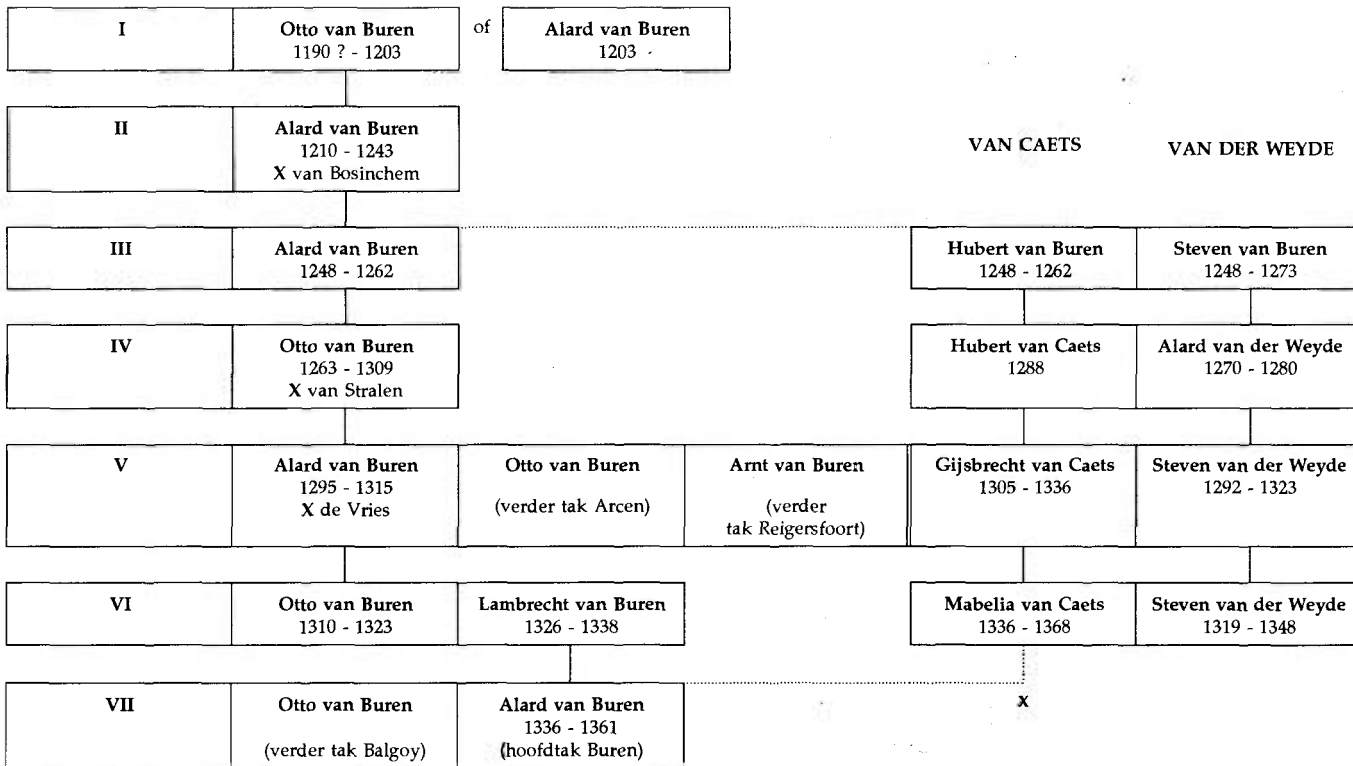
| I | Otto van Buren 1190 ? - 1203 | of | Alard van Buren 1203 - |
|---|---|---|---|

VAN CAETS

VAN DER WEYDE

| Generation | Buren | | | Van Caets | Van der Weyde |
|---|---|---|---|---|---|
| II | Alard van Buren 1210 - 1243 X van Bosinchem | | | | |
| III | Alard van Buren 1248 - 1262 | | | Hubert van Buren 1248 - 1262 | Steven van Buren 1248 - 1273 |
| IV | Otto van Buren 1263 - 1309 X van Stralen | | | Hubert van Caets 1288 | Alard van der Weyde 1270 - 1280 |
| V | Alard van Buren 1295 - 1315 X de Vries | Otto van Buren (verder tak Arcen) | Arnt van Buren (verder tak Reigersfoort) | Gijsbrecht van Caets 1305 - 1336 | Steven van der Weyde 1292 - 1323 |
| VI | Otto van Buren 1310 - 1323 | Lambrecht van Buren 1326 - 1338 | | Mabelia van Caets 1336 - 1368 | Steven van der Weyde 1319 - 1348 |
| VII | Otto van Buren (verder tak Balgoy) | Alard van Buren 1336 - 1361 (hoofdtak Buren) | | x | |